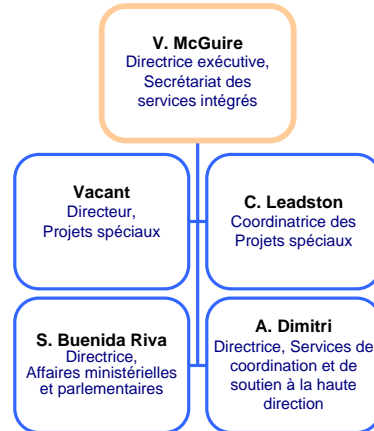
V. McGuire
Directrice exécutive, Secrétariat des services intégrés

Vacant
Directeur, Projets spéciaux

C. Leadston
Coordinatrice des Projets spéciaux

S. Buenida Riva
Directrice, Affaires ministérielles et parlementaires

A. Dimitri
Directrice, Services de coordination et de soutien à la haute direction